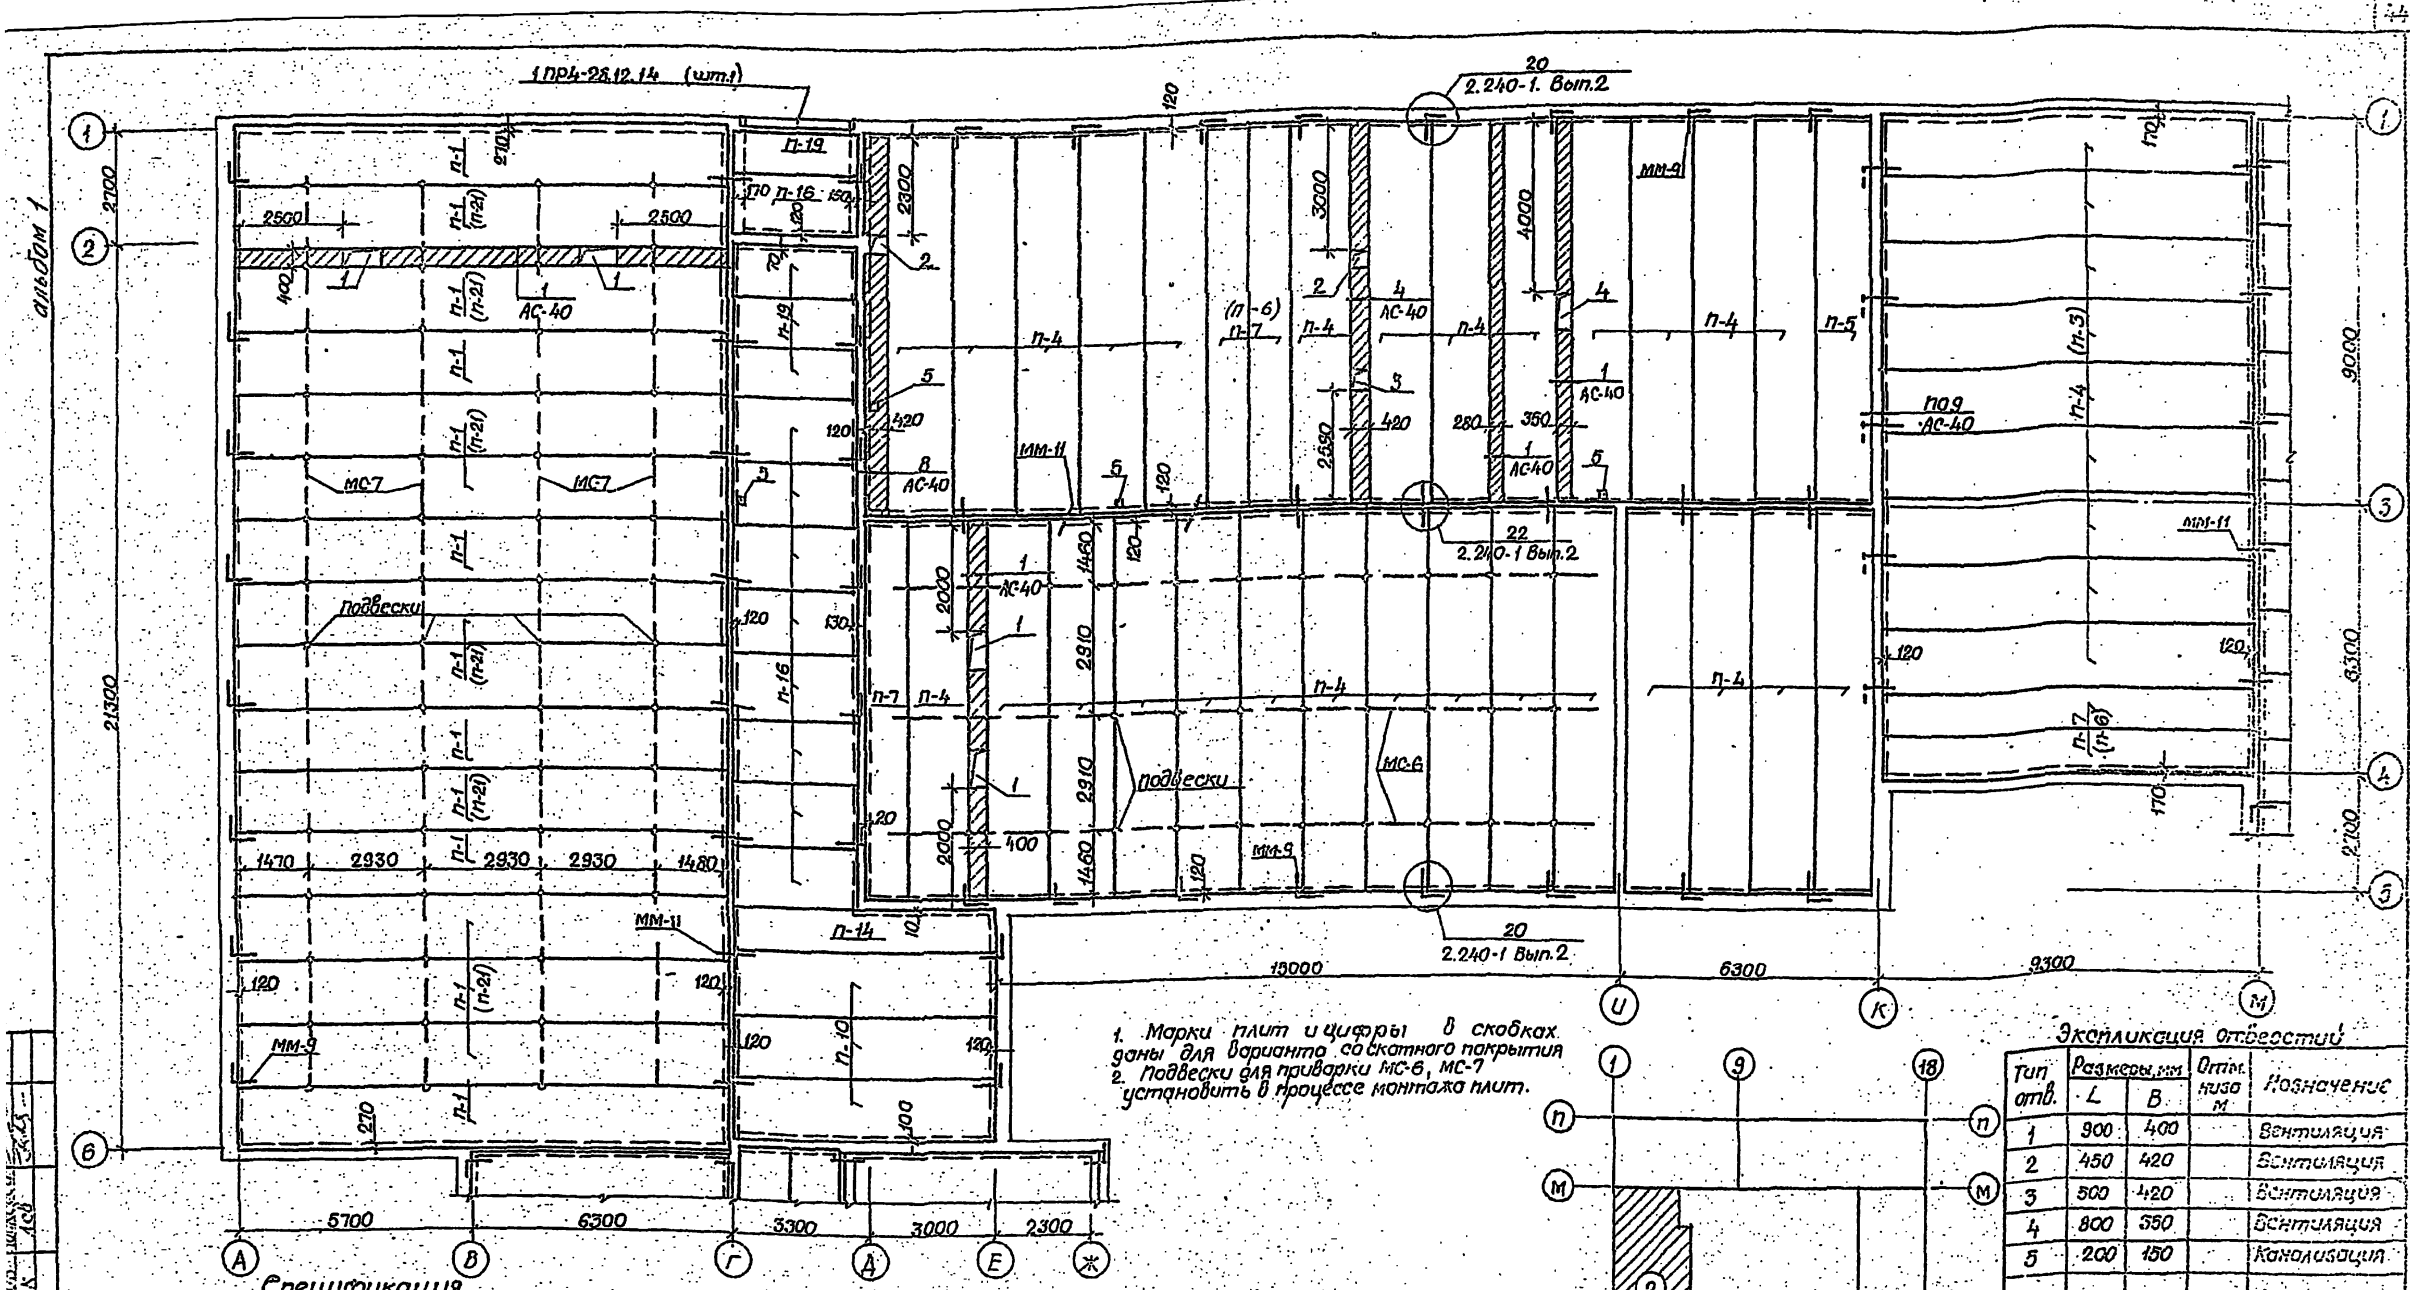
альбом 1

1 ПР4-28.12.14 (шт.1)

20
2.240-1. Вып.2

1
2
3
4
5
6

2700
21300
9000
6300
2700

2500
2500
400
1
1
1
АС-40
П-1
П-1 (П-21)
П-1 (П-21)
П-1
П-1 (П-21)
МС-7
МС-7
П-1
Подвески
П-1 (П-21)
П-1
П-1 (П-21)
П-1
1470
2930
2930
2930
1480
ММ-11
П-1 (П-21)
120
120
ММ-9
П-1
270

П-19
П-16
150
110
120
70
П-19
П-16
П-14
П-10
120
120
120
120
100
10
5
130

2300
2
5
420
120
8
АС-40
ММ-11
П-4
120
5
3000
2
(П-6)
П-7
П-4
4
АС-40
3
420
2530
П-4
4000
4
1
АС-40
280
360
1
АС-40
5
ММ-9
П-4
П-5
П-9
АС-40
П-4
(П-3)
110
ММ-11
120
120
П-7 (П-6)
170

22
2.240-1 Вып.2

1
АС-40
2000
1
П-7
П-4
1460
120
2910
2910
1
400
2000
1460
120
20
П-4
подвески
МС-6
ММ-9
П-4

20
2.240-1 Вып.2

5700
6300
3300
3000
2300
15000
6300
9300

А
В
Г
Д
Е
Ж
И
К
М

1. Марки плит и цифры в скобках даны для варианта со скатного покрытия
2. Подвески для приварки МС-6, МС-7 установить в процессе монтажа плит.

1
9
18
П
М
П
М

Экспликация отверстий

| Тип отв. | Размеры, мм L | Размеры, мм B | Отм. низа м | Назначение |
|---|---|---|---|---|
| 1 | 900 | 400 | | Вентиляция |
| 2 | 450 | 420 | | Вентиляция |
| 3 | 500 | 420 | | Вентиляция |
| 4 | 800 | 350 | | Вентиляция |
| 5 | 200 | 150 | | Канализация |

Спецификация